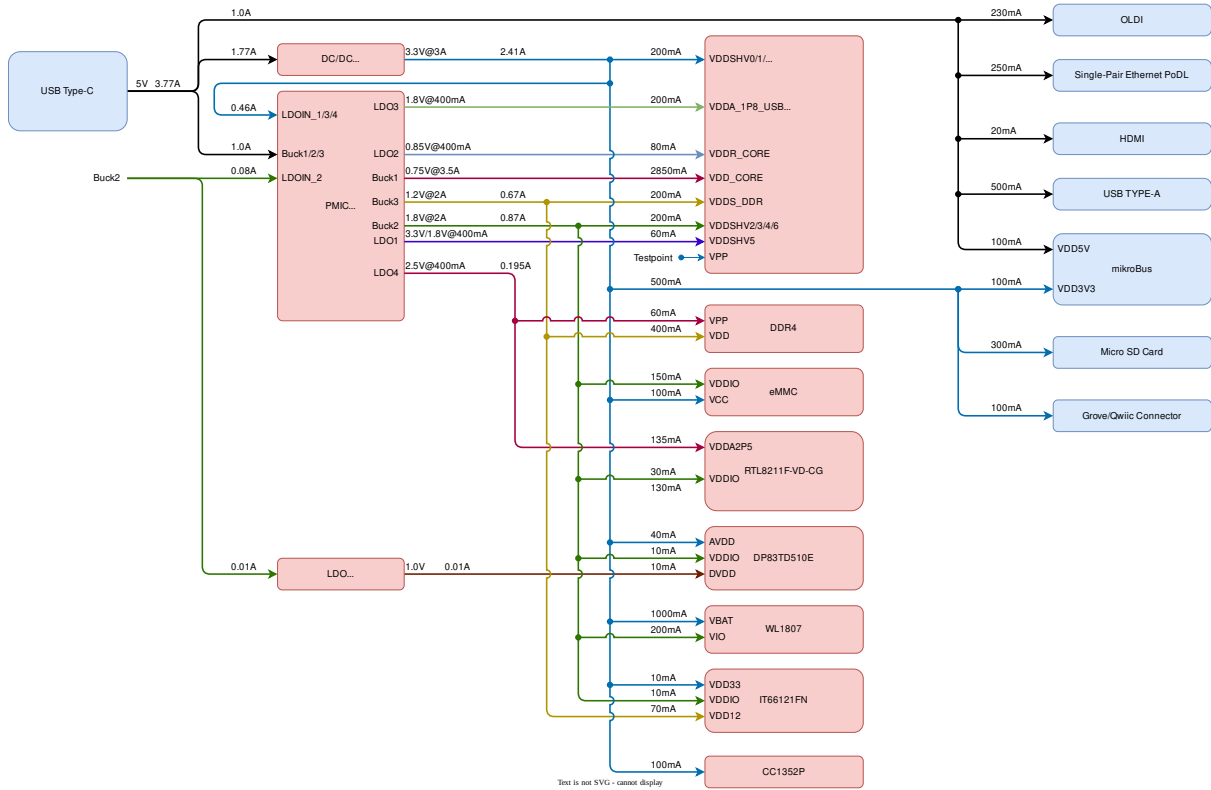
USB Type-C
5V 3.77A
1.0A
1.77A
DC/DC...
3.3V@3A
2.41A
0.46A
LDOIN_1/3/4
LDO3
1.8V@400mA
1.0A
Buck1/2/3
LDO2
0.85V@400mA
Buck2
0.08A
LDOIN_2
Buck1
0.75V@3.5A
PMIC...
Buck3
1.2V@2A
0.67A
Buck2
1.8V@2A
0.87A
LDO1
3.3V/1.8V@400mA
LDO4
2.5V@400mA
0.195A
0.01A
LDO...
1.0V
0.01A
200mA
VDDSHV0/1/...
200mA
VDDA_1P8_USB...
80mA
VDDR_CORE
2850mA
VDD_CORE
200mA
VDDS_DDR
200mA
VDDSHV2/3/4/6
60mA
VDDSHV5
Testpoint
VPP
500mA
60mA
VPP
400mA
VDD
DDR4
150mA
VDDIO
100mA
VCC
eMMC
135mA
VDDA2P5
30mA
RTL8211F-VD-CG
130mA
VDDIO
40mA
AVDD
10mA
VDDIO
DP83TD510E
10mA
DVDD
1000mA
VBAT
WL1807
200mA
VIO
10mA
VDD33
10mA
VDDIO
IT66121FN
70mA
VDD12
100mA
CC1352P
Text is not SVG - cannot display
230mA
OLDI
250mA
Single-Pair Ethernet PoDL
20mA
HDMI
500mA
USB TYPE-A
100mA
VDD5V
mikroBus
100mA
VDD3V3
300mA
Micro SD Card
100mA
Grove/Qwiic Connector